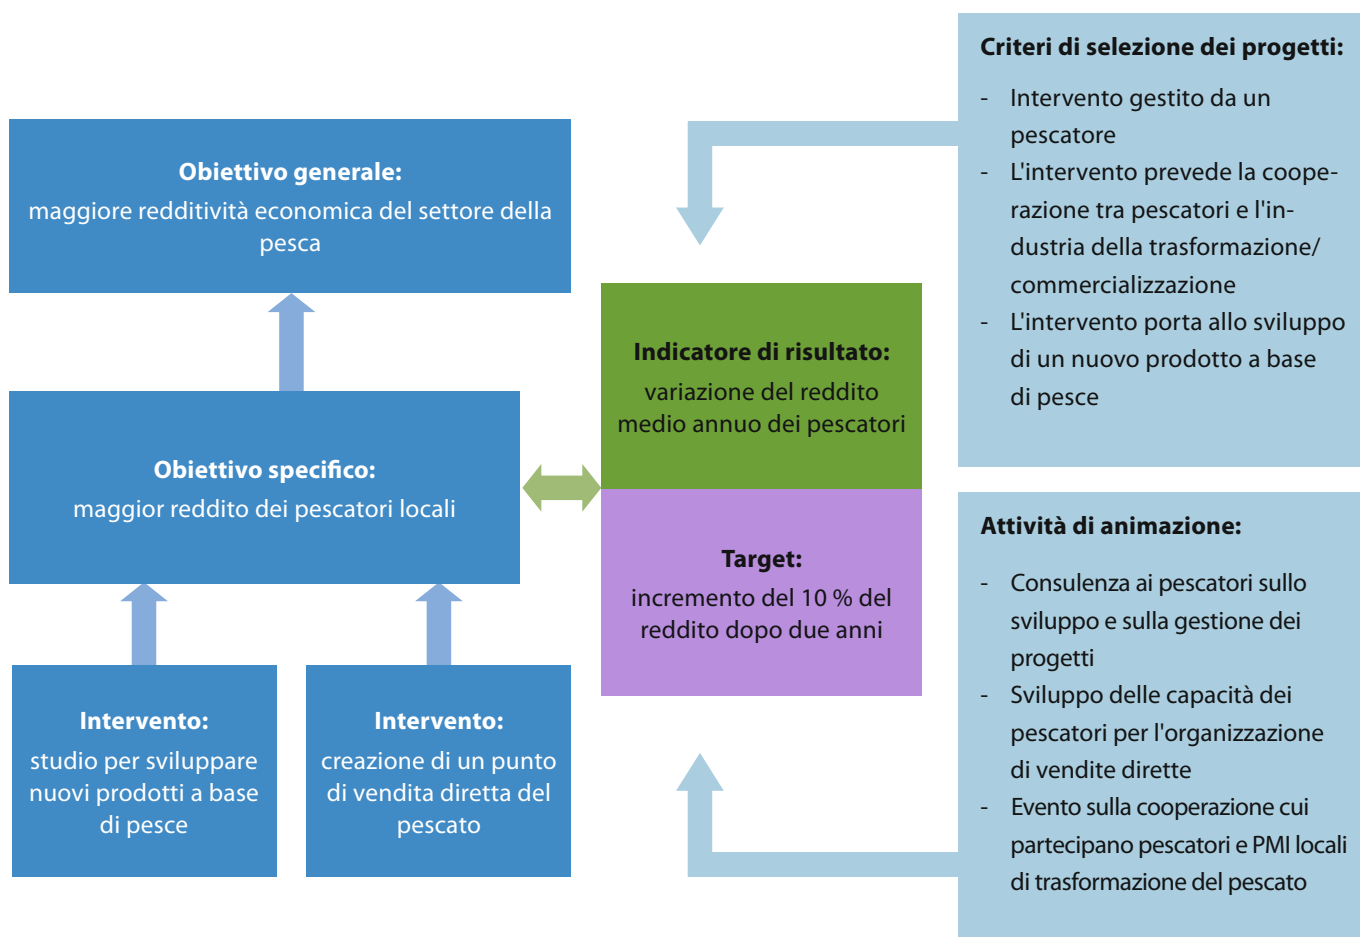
Obiettivo generale:
maggiore redditività economica del settore della pesca

Obiettivo specifico:
maggior reddito dei pescatori locali

Intervento:
studio per sviluppare nuovi prodotti a base di pesce

Intervento:
creazione di un punto di vendita diretta del pescato

Indicatore di risultato:
variazione del reddito medio annuo dei pescatori

Target:
incremento del 10 % del reddito dopo due anni

Criteri di selezione dei progetti:
- Intervento gestito da un pescatore
- L'intervento prevede la cooperazione tra pescatori e l'industria della trasformazione/ commercializzazione
- L'intervento porta allo sviluppo di un nuovo prodotto a base di pesce

Attività di animazione:
- Consulenza ai pescatori sullo sviluppo e sulla gestione dei progetti
- Sviluppo delle capacità dei pescatori per l'organizzazione di vendite dirette
- Evento sulla cooperazione cui partecipano pescatori e PMI locali di trasformazione del pescato